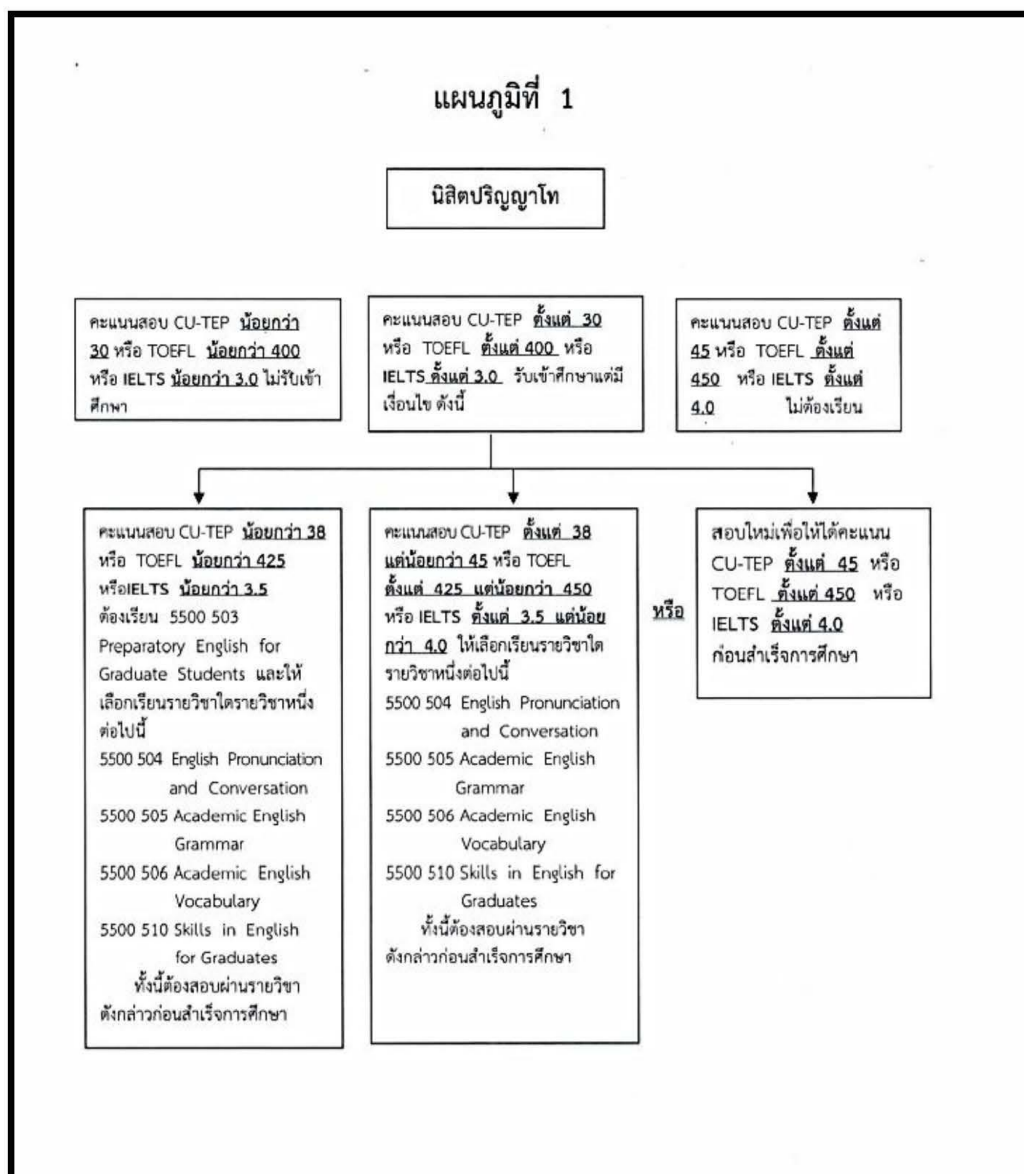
แผนภูมิที่ 1

นิสิตปริญญาโท

คะแนนสอบ CU-TEP น้อยกว่า 30 หรือ TOEFL น้อยกว่า 400 หรือ IELTS น้อยกว่า 3.0 ไม่รับเข้าศึกษา

คะแนนสอบ CU-TEP ตั้งแต่ 30 หรือ TOEFL ตั้งแต่ 400 หรือ IELTS ตั้งแต่ 3.0 รับเข้าศึกษาแต่มีเงื่อนไข ดังนี้

คะแนนสอบ CU-TEP ตั้งแต่ 45 หรือ TOEFL ตั้งแต่ 450 หรือ IELTS ตั้งแต่ 4.0 ไม่ต้องเรียน

คะแนนสอบ CU-TEP น้อยกว่า 38 หรือ TOEFL น้อยกว่า 425 หรือIELTS น้อยกว่า 3.5 ต้องเรียน 5500 503 Preparatory English for Graduate Students และให้เลือกเรียนรายวิชาใดรายวิชาหนึ่งต่อไปนี้
5500 504 English Pronunciation and Conversation
5500 505 Academic English Grammar
5500 506 Academic English Vocabulary
5500 510 Skills in English for Graduates
ทั้งนี้ต้องสอบผ่านรายวิชาดังกล่าวก่อนสำเร็จการศึกษา

คะแนนสอบ CU-TEP ตั้งแต่ 38 แต่น้อยกว่า 45 หรือ TOEFL ตั้งแต่ 425 แต่น้อยกว่า 450 หรือ IELTS ตั้งแต่ 3.5 แต่น้อยกว่า 4.0 ให้เลือกเรียนรายวิชาใดรายวิชาหนึ่งต่อไปนี้
5500 504 English Pronunciation and Conversation
5500 505 Academic English Grammar
5500 506 Academic English Vocabulary
5500 510 Skills in English for Graduates
ทั้งนี้ต้องสอบผ่านรายวิชาดังกล่าวก่อนสำเร็จการศึกษา

หรือ

สอบใหม่เพื่อให้ได้คะแนน CU-TEP ตั้งแต่ 45 หรือ TOEFL ตั้งแต่ 450 หรือ IELTS ตั้งแต่ 4.0 ก่อนสำเร็จการศึกษา